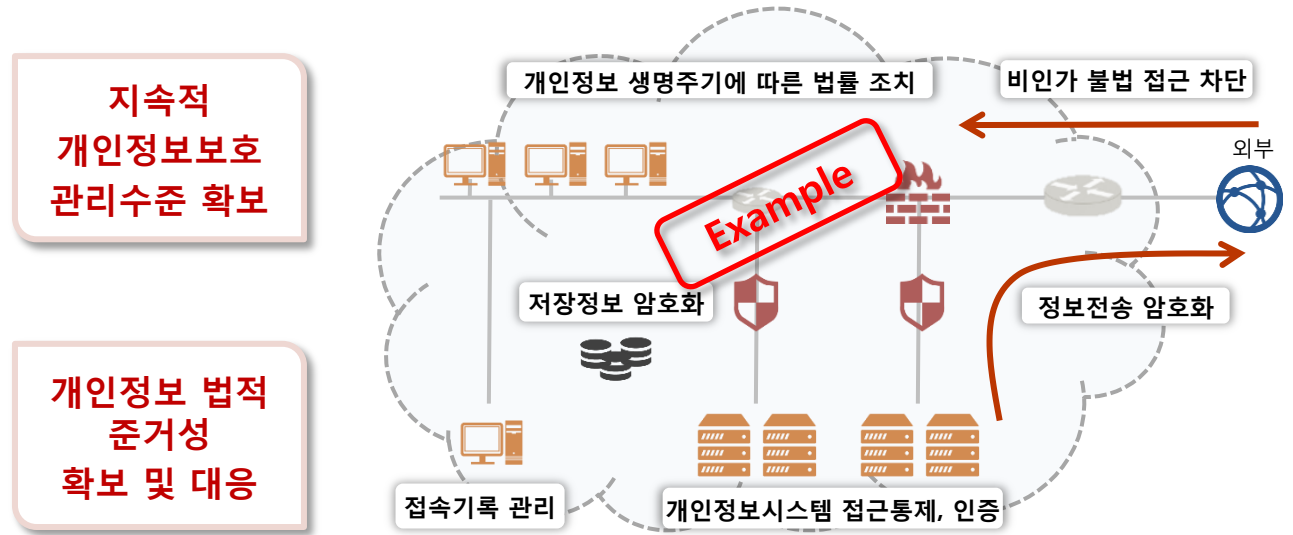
지속적
개인정보보호
관리수준 확보

개인정보 법적
준거성
확보 및 대응

개인정보 생명주기에 따른 법률 조치

비인가 불법 접근 차단

외부

Example

저장정보 암호화

정보전송 암호화

접속기록 관리

개인정보시스템 접근통제, 인증